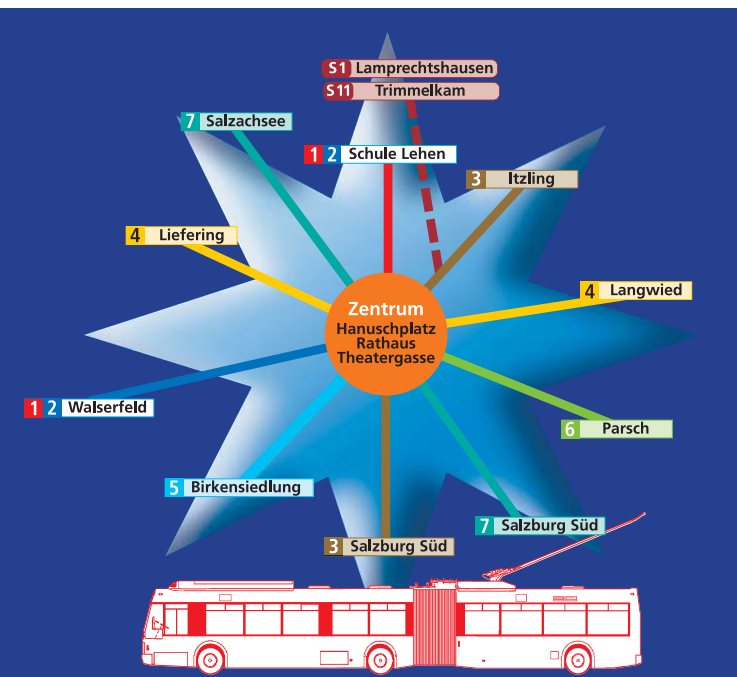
S1 Lamprechtshausen
S11 Trimmelkam

7 Salzachsee

1 2 Schule Lehen

3 Itzling

4 Liefering

4 Langwied

Zentrum
Hanuschplatz
Rathaus
Theatergasse

1 2 Walserfeld

6 Parsch

5 Birkensiedlung

7 Salzburg Süd

3 Salzburg Süd